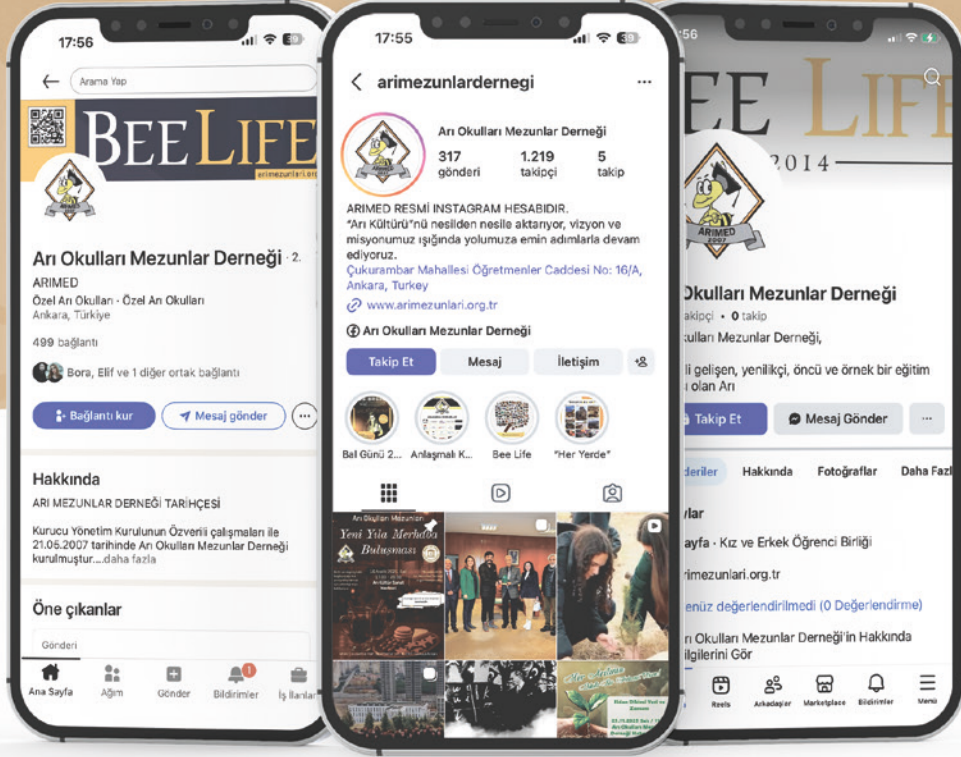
17:56

Arama Yap

BEE LIFE

arimezunlari.org

Arı Okulları Mezunlar Derneği · 2.

ARIMED

Özel Arı Okulları · Özel Arı Okulları

Ankara, Türkiye

499 bağlantı

Bora, Elif ve 1 diğer ortak bağlantı

Bağlantı kur

Mesaj gönder

Hakkında

ARI MEZUNLAR DERNEĞİ TARİHÇESİ

Kurucu Yönetim Kurulunun Özverili çalışmaları ile 21.05.2007 tarihinde Arı Okulları Mezunlar Derneği kurulmuştur....daha fazla

Öne çıkanlar

Gönderi

Ana Sayfa · Ağım · Gönder · Bildirimler · İş İlanları

17:55

arimezunlardernegi

Arı Okulları Mezunlar Derneği

317 gönderi · 1.219 takipçi · 5 takip

ARIMED RESMİ INSTAGRAM HESABIDIR.
"Arı Kültürü"nü nesilden nesile aktarıyor, vizyon ve misyonumuz ışığında yolumuza emin adımlarla devam ediyoruz.
Çukurambar Mahallesi Öğretmenler Caddesi No: 16/A, Ankara, Turkey

www.arimezunlari.org.tr

Arı Okulları Mezunlar Derneği

Takip Et · Mesaj · İletişim

Bal Günü 2... · Anlaşmalı K... · Bee Life · "Her Yerde"

Arı Okulları Mezunları
Yeni Yıla Merhaba Buluşması

:56

EE LIFE

2014

ARIMED 2007

Okulları Mezunlar Derneği

kipçi · 0 takip

kulları Mezunlar Derneği,

li gelişen, yenilikçi, öncü ve örnek bir eğitim olan Arı

Takip Et · Mesaj Gönder

deriler · Hakkında · Fotoğraflar · Daha Fazla

ylar

ayfa · Kız ve Erkek Öğrenci Birliği

arimezunlari.org.tr

enüz değerlendirilmedi (0 Değerlendirme)

rı Okulları Mezunlar Derneği'in Hakkında ilgilerini Gör

Reels · Arkadaşlar · Marketplace · Bildirimler · Menü